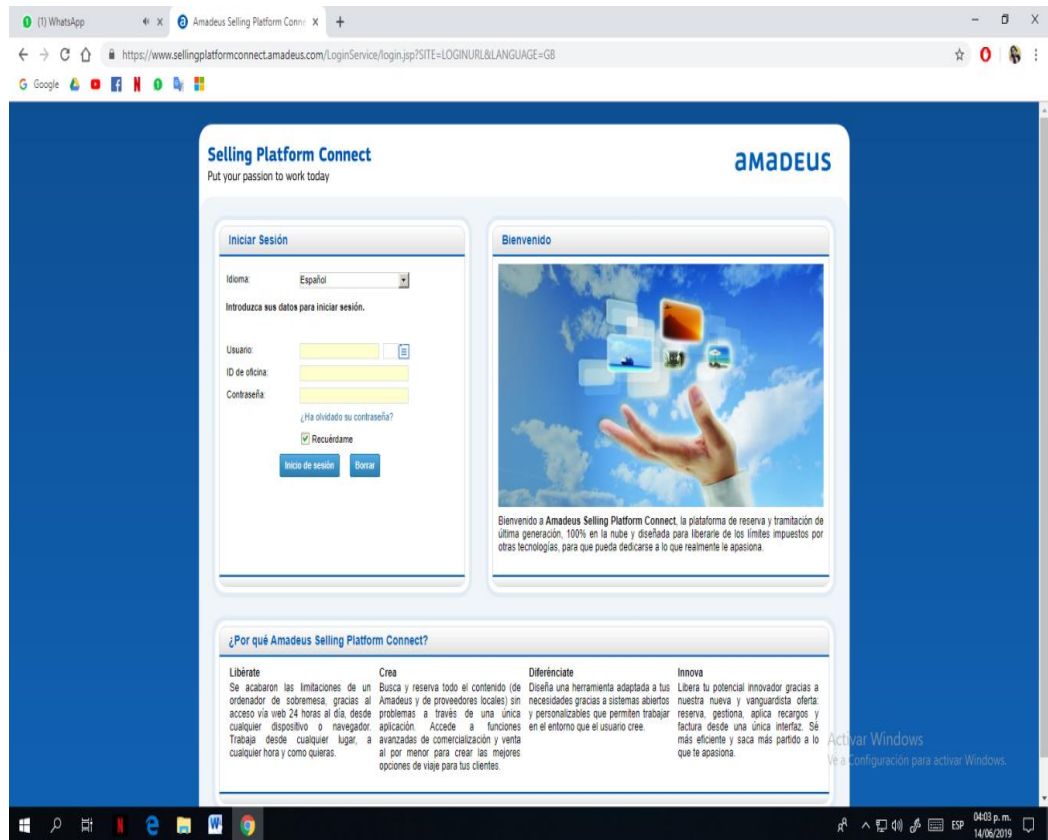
(1) WhatsApp
Amadeus Selling Platform Conne
https://www.sellingplatformconnect.amadeus.com/LoginService/login.jsp?SITE=LOGINURL&LANGUAGE=GB
Google

Selling Platform Connect
Put your passion to work today

amadeus

Iniciar Sesión

Idioma: Español

Introduzca sus datos para iniciar sesión.

Usuario:
ID de oficina:
Contraseña:
¿Ha olvidado su contraseña?
Recuérdame
Inicio de sesión
Borrar

Bienvenido

Bienvenido a Amadeus Selling Platform Connect, la plataforma de reserva y tramitación de última generación, 100% en la nube y diseñada para liberarle de los límites impuestos por otras tecnologías, para que pueda dedicarse a lo que realmente le apasiona.

¿Por qué Amadeus Selling Platform Connect?

Libérate
Se acabaron las limitaciones de un ordenador de sobremesa, gracias al acceso vía web 24 horas al día, desde cualquier dispositivo o navegador. Trabaja desde cualquier lugar, a cualquier hora y como quieras.

Crea
Busca y reserva todo el contenido (de Amadeus y de proveedores locales) sin problemas a través de una única aplicación. Accede a funciones avanzadas de comercialización y venta al por menor para crear las mejores opciones de viaje para tus clientes.

Diferénciate
Diseña una herramienta adaptada a tus necesidades gracias a sistemas abiertos y personalizables que permiten trabajar en el entorno que el usuario cree.

Innova
Libera tu potencial innovador gracias a nuestra nueva y vanguardista oferta: reserva, gestiona, aplica recargos y factura desde una única interfaz. Sé más eficiente y saca más partido a lo que te apasiona.

Activar Windows
Ve a Configuración para activar Windows.

ESP 04:03 p. m. 14/06/2019